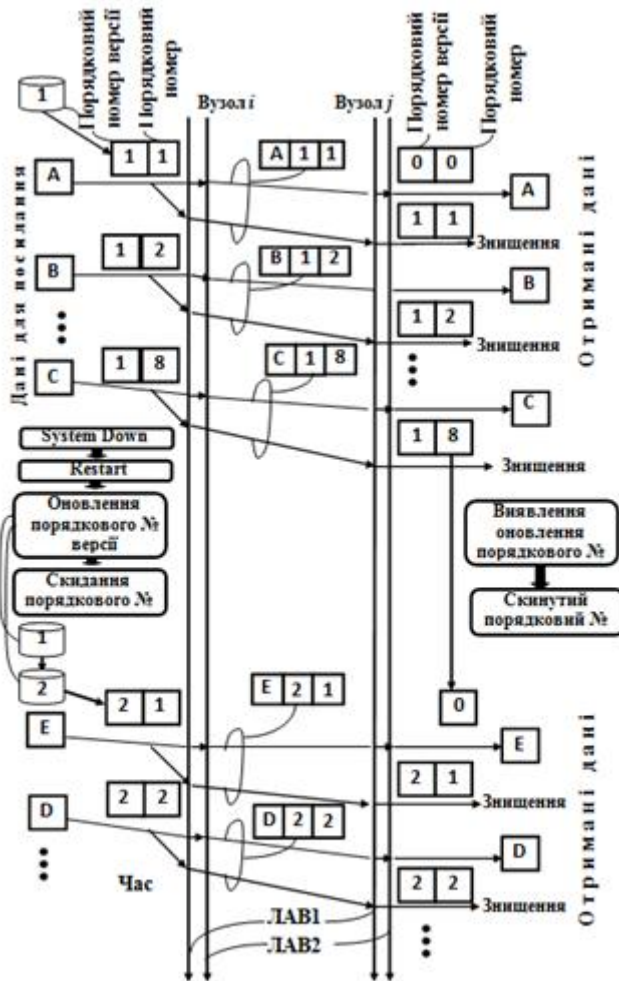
Порядковий номер версії
Порядковий номер
Вузол i
Вузол j
Порядковий номер версії
Порядковий номер

Дані для посилання
Отримані дані

1
1 1
A 1 1
0 0
A
A
1 1
Знищення
1 2
B 1 2
B
B
1 2
Знищення
1 8
C 1 8
C
C
1 8
Знищення
System Down
Restart
Оновлення порядкового № версії
Скидання порядкового №
Виявлення оновлення порядкового №
Скинутий порядковий №
1
2
2 1
E 2 1
0
E
E
2 1
Знищення
2 2
D 2 2
D
D
2 2
Знищення
Час
ЛАВ1
ЛАВ2
Отримані дані